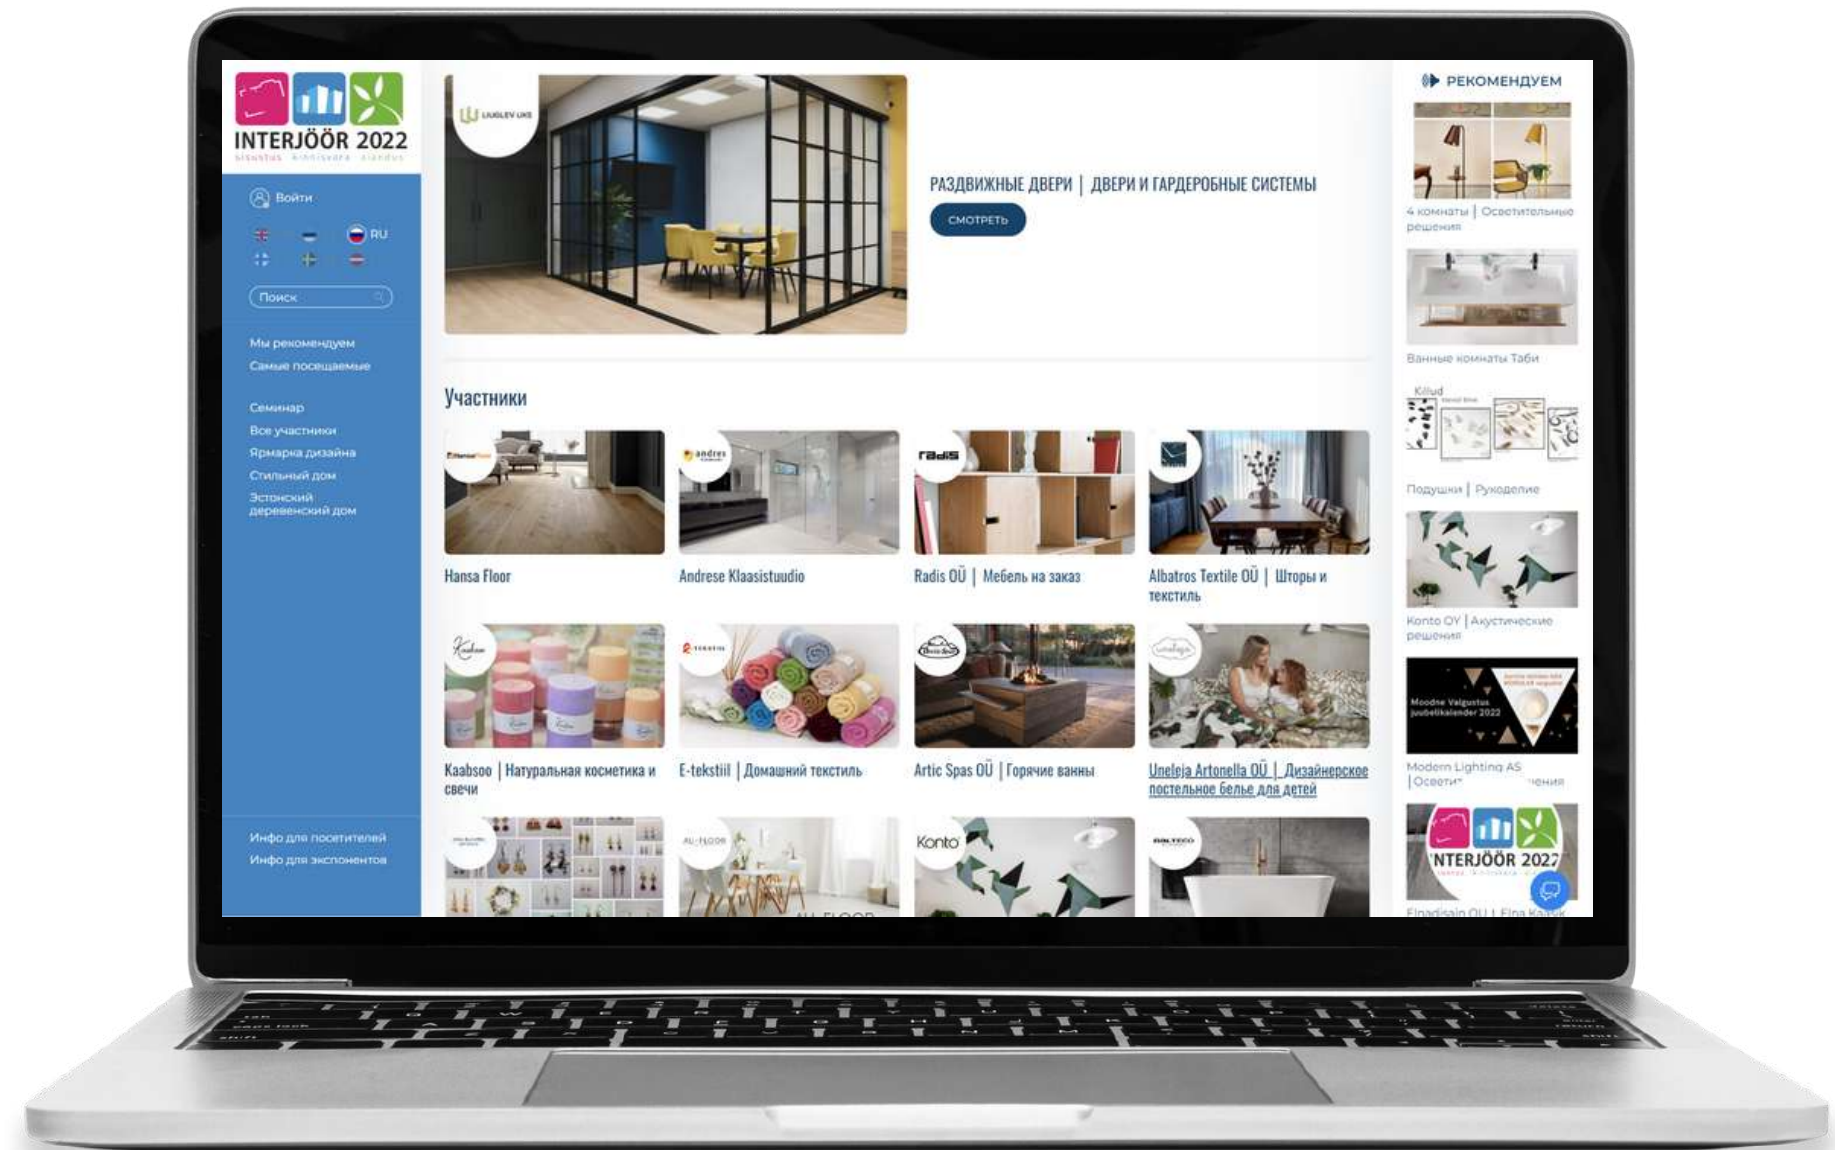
INTERJÖÖR 2022
sisustus · kinnisvara · aiandus

Войти

RU

Поиск

Мы рекомендуем
Самые посещаемые

Семинар
Все участники
Ярмарка дизайна
Стильный дом
Эстонский деревенский дом

Инфо для посетителей
Инфо для экспонентов

LIUGLEV UKS

РАЗДВИЖНЫЕ ДВЕРИ | ДВЕРИ И ГАРДЕРОБНЫЕ СИСТЕМЫ

СМОТРЕТЬ

Участники

Hansa Floor

Andrese Klaasistuudio

Radis OÜ | Мебель на заказ

Albatros Textile OÜ | Шторы и текстиль

Kaabsoo | Натуральная косметика и свечи

E-tekstiil | Домашний текстиль

Artic Spas OÜ | Горячие ванны

Uneleja Artonella OÜ | Дизайнерское постельное белье для детей

Konto

РЕКОМЕНДУЕМ

4 комнаты | Осветительные решения

Ванные комнаты Таби

Killud

Подушки | Рукоделие

Konto OY | Акустические решения

Moodne Valgustus juubelikalender 2022

Modern Lighting AS | Освети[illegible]ения

INTERJÖÖR 2022

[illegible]